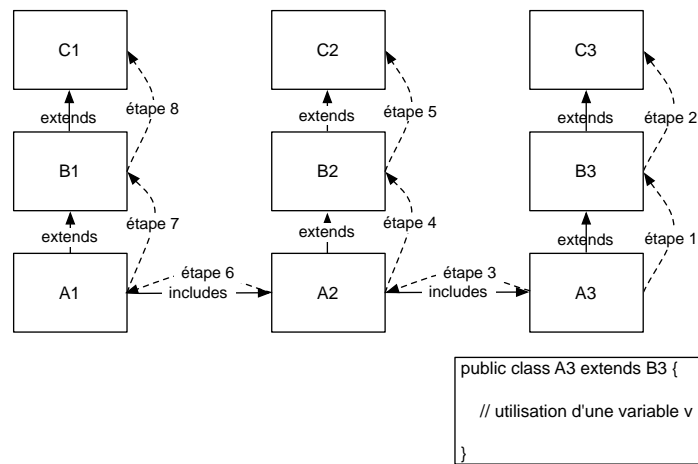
C1

étape 8

extends

B1

étape 7

extends

A1

étape 6

includes

C2

étape 5

extends

B2

étape 4

extends

A2

étape 3

includes

C3

extends

étape 2

B3

extends

étape 1

A3

public class A3 extends B3 {

// utilisation d'une variable v

}